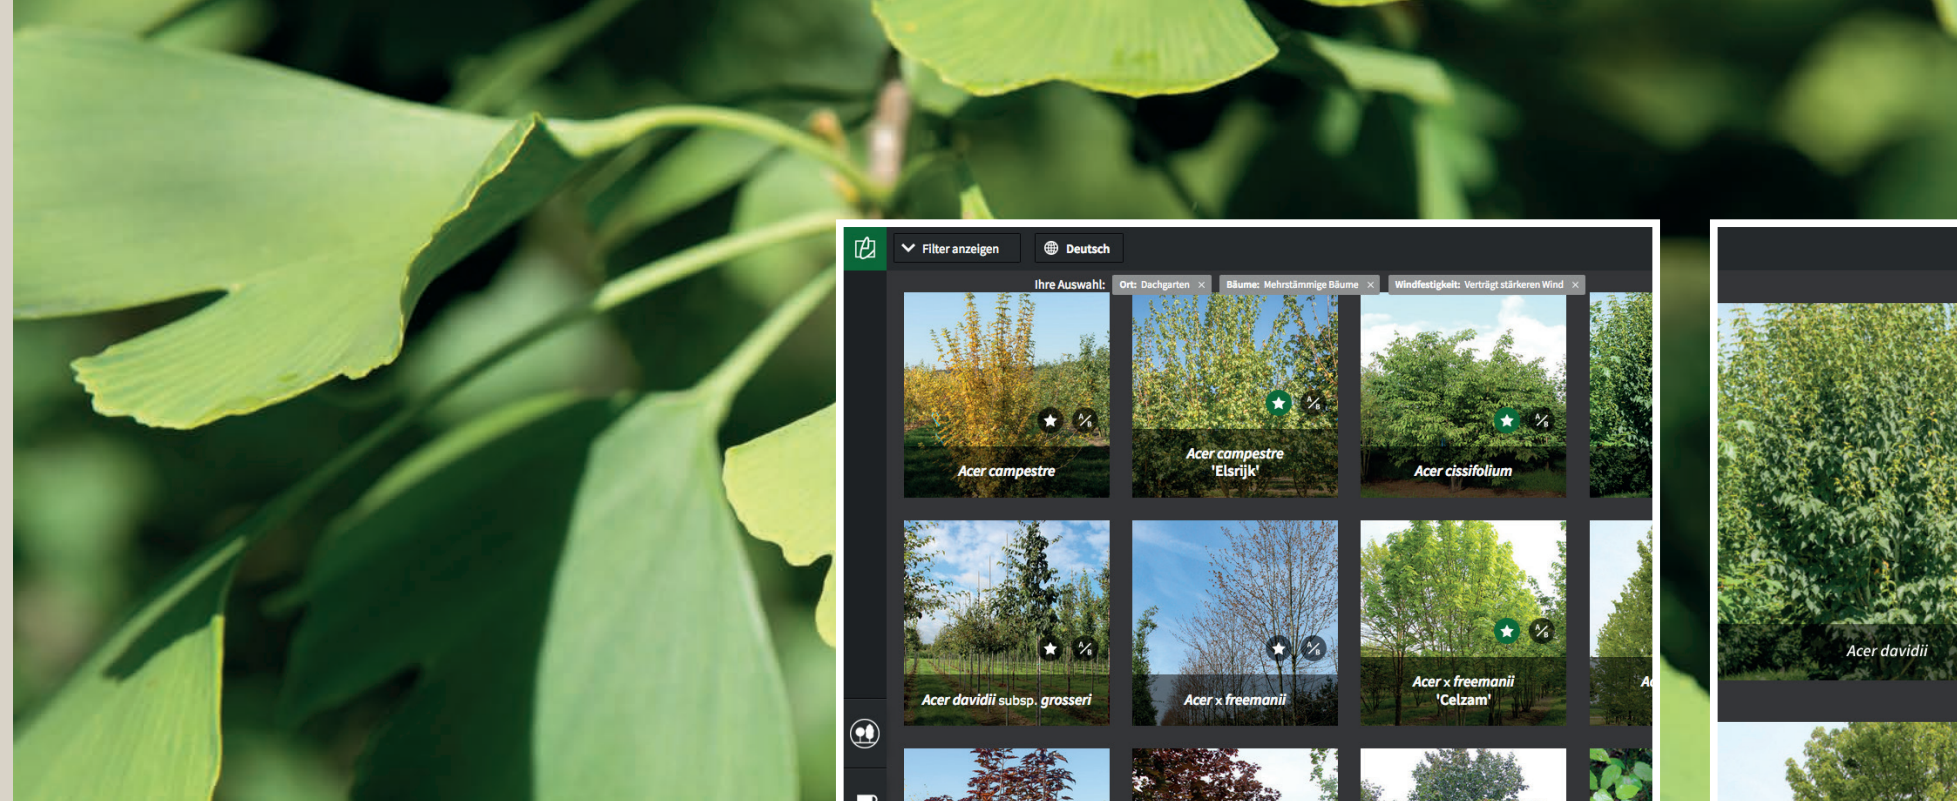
Filter anzeigen

Deutsch

Ihre Auswahl: Ort: Dachgarten × Bäume: Mehrstämmige Bäume × Windfestigkeit: Verträgt stärkeren Wind ×

Acer campestre

Acer campestre 'Elsrijk'

Acer cissifolium

Acer davidii subsp. grosseri

Acer x freemanii

Acer x freemanii 'Celzam'

Ac

Acer davidii